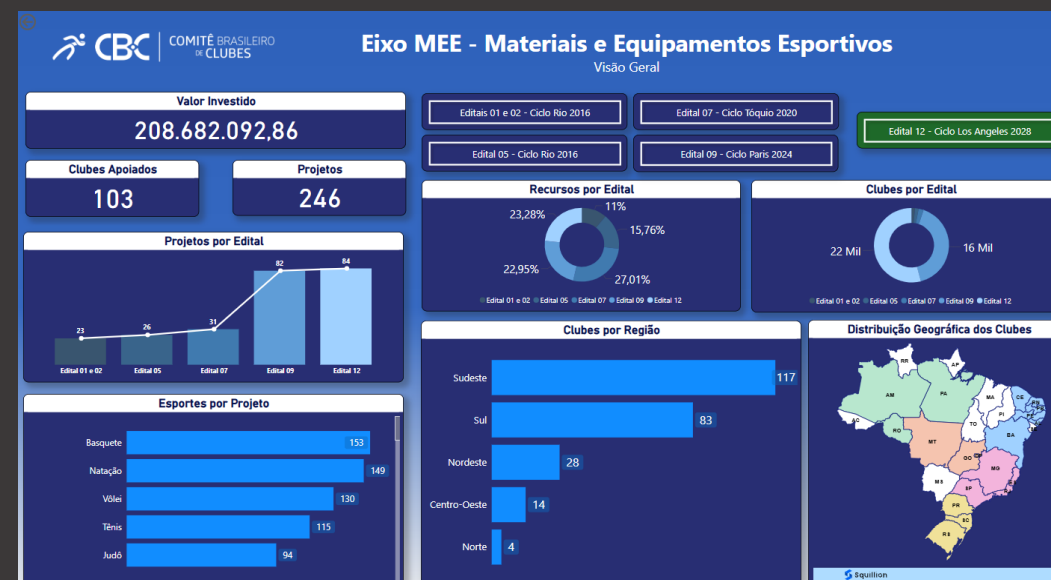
CBC | COMITÊ BRASILEIRO DE CLUBES

Eixo MEE - Materiais e Equipamentos Esportivos
Visão Geral

Valor Investido
208.682.092,86

Editais 01 e 02 - Ciclo Rio 2016
Edital 07 - Ciclo Tóquio 2020
Edital 12 - Ciclo Los Angeles 2028
Edital 05 - Ciclo Rio 2016
Edital 09 - Ciclo Paris 2024

Clubes Apoiados
103

Projetos
246

Recursos por Edital
23,28%
11%
15,76%
22,95%
27,01%
Edital 01 e 02 Edital 05 Edital 07 Edital 09 Edital 12

Clubes por Edital
22 Mil
16 Mil
Edital 01 e 02 Edital 05 Edital 07 Edital 09 Edital 12

Projetos por Edital
23
26
31
82
84
Edital 01 e 02 Edital 05 Edital 07 Edital 09 Edital 12

Esportes por Projeto
| Basquete | 153 |
|---|---|
| Natação | 149 |
| Vôlei | 130 |
| Tênis | 115 |
| Judô | 94 |

Clubes por Região
| Sudeste | 117 |
|---|---|
| Sul | 83 |
| Nordeste | 28 |
| Centro-Oeste | 14 |
| Norte | 4 |

Distribuição Geográfica dos Clubes
RR AP AM PA MA CE RN PB PE AL SE PI AC RO TO BA MT GO DF MG MS ES SP RJ PR SC RS

Squillion